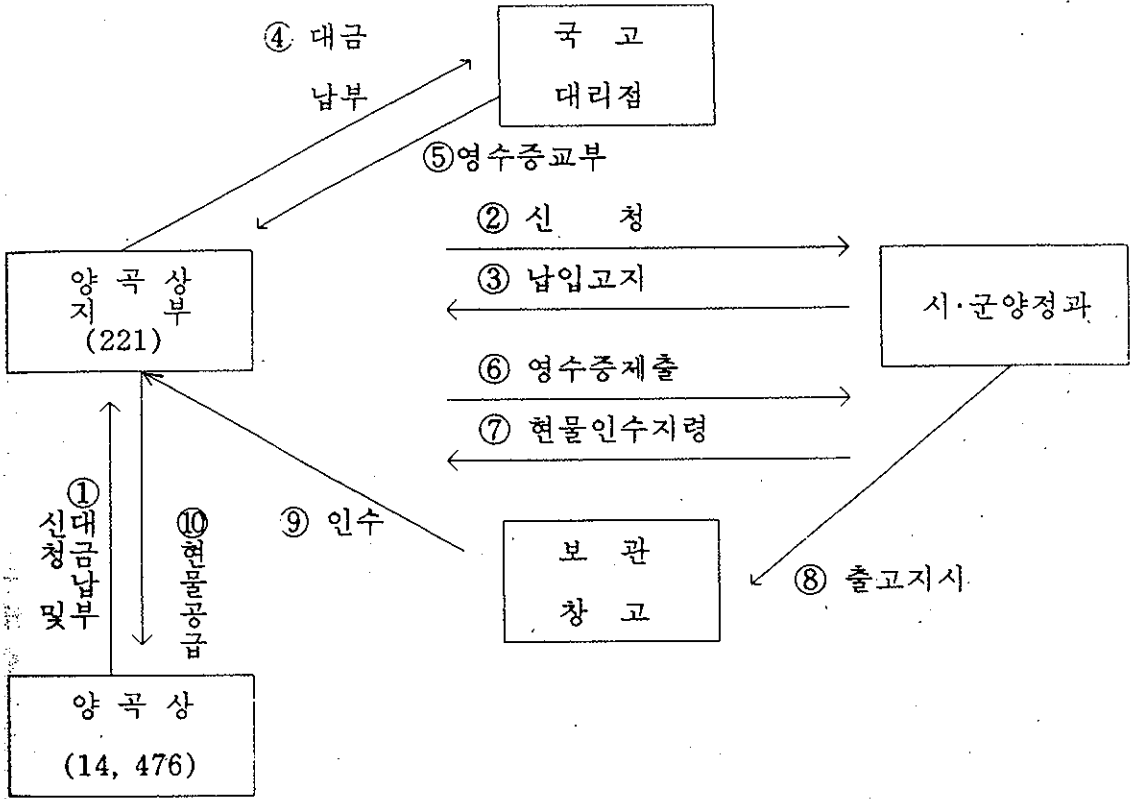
④ 대금 납부

국 고
대리점

⑤영수증교부

② 신 청

③ 납입고지

시·군양정과

양 곡 상
지 부
(221)

⑥ 영수증제출

⑦ 현물인수지령

①
신청 및 대금납부

⑩ 현물공급

⑨ 인수

보 관
창 고

⑧ 출고지시

양 곡 상
(14, 476)